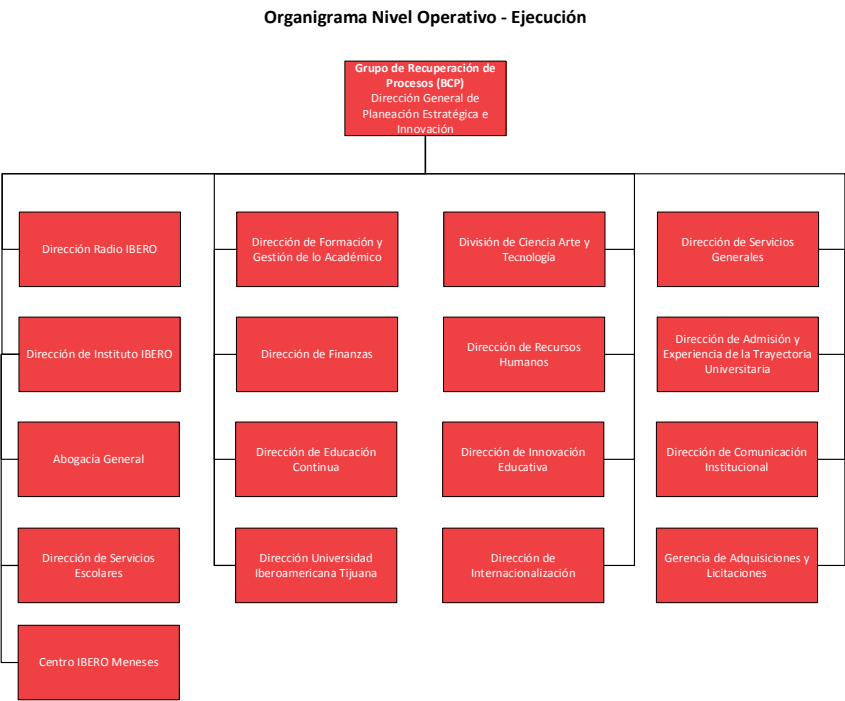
Organigrama Nivel Operativo - Ejecución

Grupo de Recuperación de Procesos (BCP)
Dirección General de Planeación Estratégica e Innovación

Dirección Radio IBERO

Dirección de Instituto IBERO

Abogacía General

Dirección de Servicios Escolares

Centro IBERO Meneses

Dirección de Formación y Gestión de lo Académico

Dirección de Finanzas

Dirección de Educación Continua

Dirección Universidad Iberoamericana Tijuana

División de Ciencia Arte y Tecnología

Dirección de Recursos Humanos

Dirección de Innovación Educativa

Dirección de Internacionalización

Dirección de Servicios Generales

Dirección de Admisión y Experiencia de la Trayectoria Universitaria

Dirección de Comunicación Institucional

Gerencia de Adquisiciones y Licitaciones